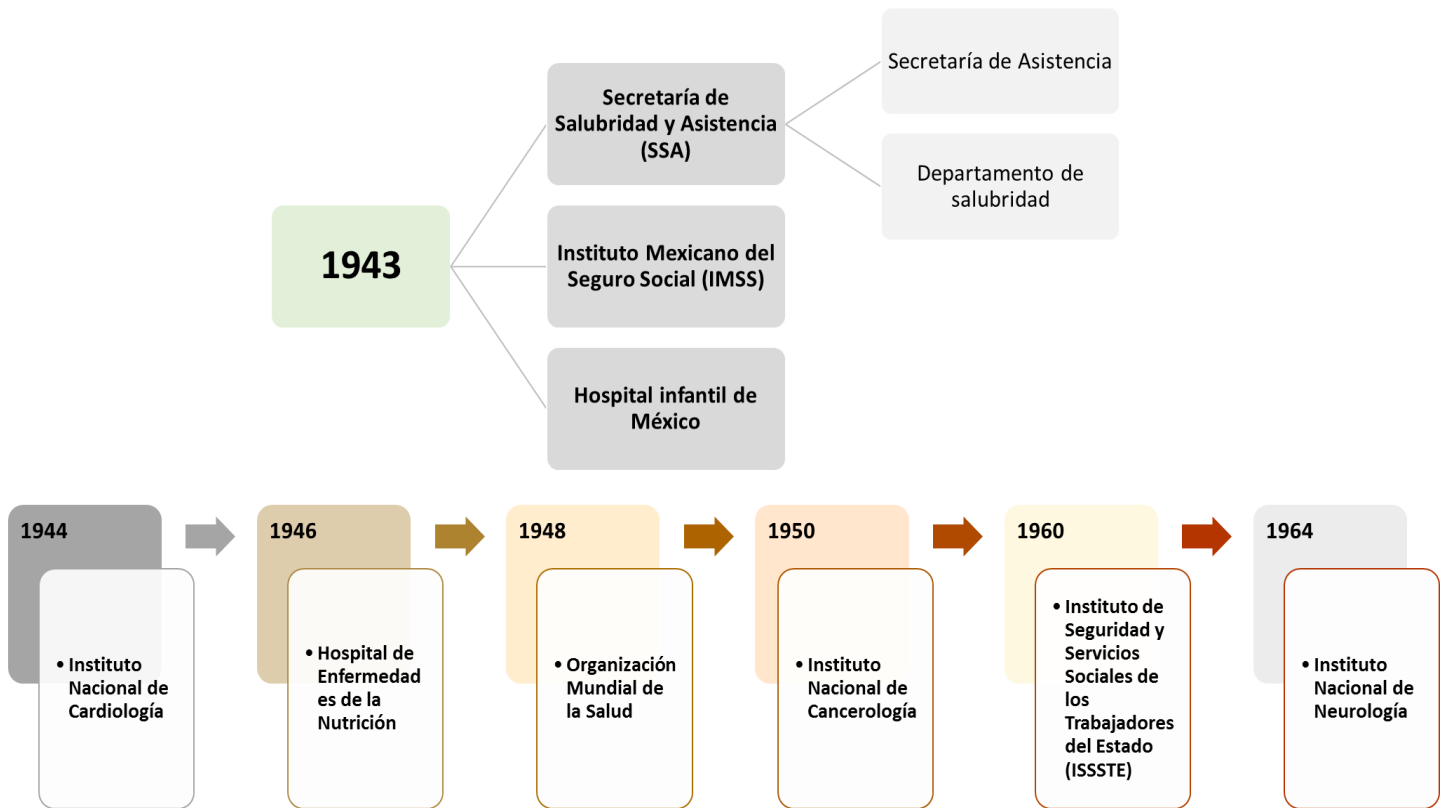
1943

Secretaría de Salubridad y Asistencia (SSA)

Secretaría de Asistencia

Departamento de salubridad

Instituto Mexicano del Seguro Social (IMSS)

Hospital infantil de México

1944

• Instituto Nacional de Cardiología

1946

• Hospital de Enfermedades de la Nutrición

1948

• Organización Mundial de la Salud

1950

• Instituto Nacional de Cancerología

1960

• Instituto de Seguridad y Servicios Sociales de los Trabajadores del Estado (ISSSTE)

1964

• Instituto Nacional de Neurología